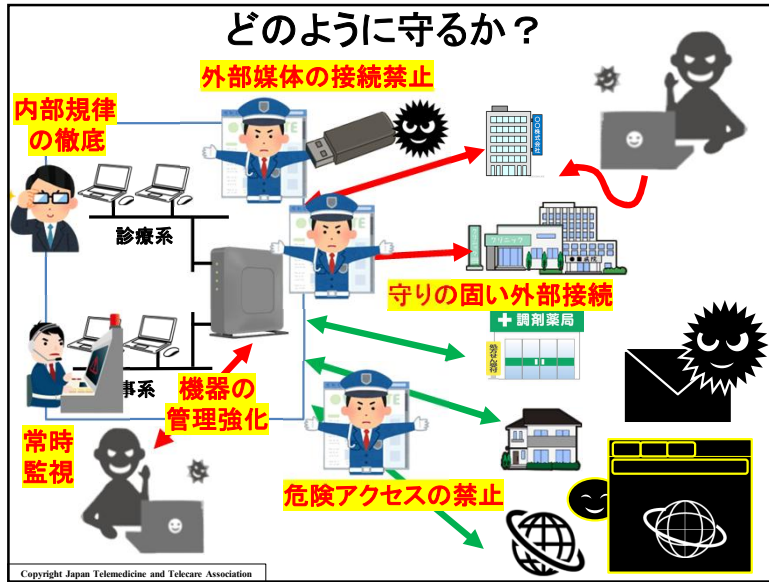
どのように守るか？

外部媒体の接続禁止

内部規律の徹底

〇〇株式会社

診療系

クリニック

守りの固い外部接続

調剤薬局

事系

機器の管理強化

常時監視

危険アクセスの禁止

Copyright Japan Telemedicine and Telecare Association